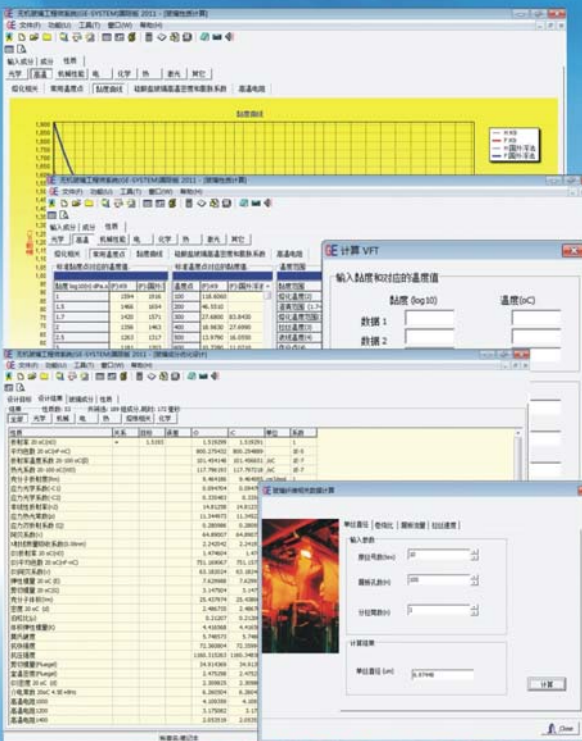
无机玻璃工程师系统(GE-SYSTEM)国际版 2011 - [玻璃性质计算]

文件(F) 功能(U) 工具(T) 窗口(W) 帮助(H)

输入成分 | 成分 | 性质

光学 | 基础 | 机械性能 | 电 | 化学 | 热 | 激光 | 其它

综化相关 | 常用温度点 | 黏度曲线 | 硅酸盐玻璃黏温度常数系数 | 高温电阻

黏度曲线

无机玻璃工程师系统(GE-SYSTEM)国际版 2011 - [玻璃性质计算]

文件(F) 功能(U) 工具(T) 窗口(W) 帮助(H)

输入成分 | 成分 | 性质

光学 | 基础 | 机械性能 | 电 | 化学 | 热 | 激光 | 其它

综化相关 | 常用温度点 | 黏度曲线 | 硅酸盐玻璃黏温度常数系数 | 高温电阻

计算 VFT

输入黏度和对应的温度值

黏度 (log10)

温度(oC)

数据 1

数据 2

无机玻璃工程师系统(GE-SYSTEM)国际版 2011 - [玻璃成分优化设计]

文件(F) 功能(U) 工具(T) 窗口(W) 帮助(H)

设计目标 | 设计结果 | 玻璃成分 | 性质

玻璃中孔径相关数据计算

单位直径 | 空孔比 | 圆形功率 | 拉拉速度

输入参数

计算结果

单位直径 (um)

计算

Close